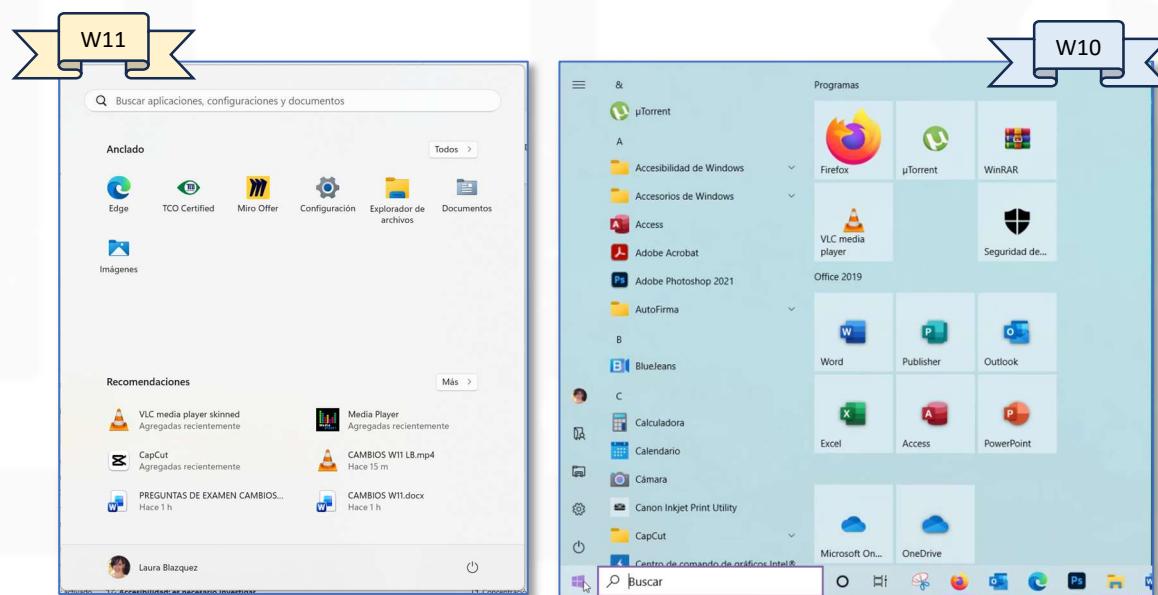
W11

Buscar aplicaciones, configuraciones y documentos

Anclado

Todos >

Edge
TCO Certified
Miro Offer
Configuración
Explorador de archivos
Documentos
Imágenes

Recomendaciones

Más >

VLC media player skinned
Agregadas recientemente

Media Player
Agregadas recientemente

CapCut
Agregadas recientemente

CAMBIOS W11 L8.mp4
Hace 15 m

PREGUNTAS DE EXAMEN CAMBIOS...
Hace 1 h

CAMBIOS W11.docx
Hace 1 h

Laura Blazquez

W10

&
µTorrent
A
Accesibilidad de Windows
Accesorios de Windows
Access
Adobe Acrobat
Adobe Photoshop 2021
AutoFirma
B
BlueJeans
C
Calculadora
Calendario
Cámara
Canon Inkjet Print Utility
CapCut
Centro de comando de gráficos Intel®

Programas
Firefox
µTorrent
WinRAR
VLC media player
Seguridad de...
Office 2019
Word
Publisher
Outlook
Excel
Access
PowerPoint
Microsoft On...
OneDrive

Buscar